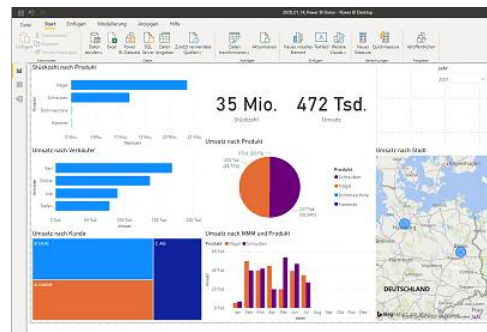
2020_01_14_Power BI Demo - Power BI Desktop

Datei Start Einfügen Modellierung Ansichten Hilfe

Daten abrufen Excel Power BI-Datasets SQL Server Daten eingeben Zuletzt verwendete Quellen Daten transformieren Aktualisieren Neues visuelles Element Textfeld Weitere Visuals Neues Measure Quickmeasure Veröffentlichen

Stückzahl nach Produkt

Nägel
Schrauben
Schneeschie
Hammer

0 Mio. 10 Mio. 20 Mio. 30 Mio.
Stückzahl

35 Mio.
Stückzahl

472 Tsd.
Umsatz

Umsatz nach Verkäufer

Karl
Stefan
Lisa
Stefan

0 Tsd. 100 Tsd. 200 Tsd.
Umsatz

Umsatz nach Produkt

234 Tsd.
237 Tsd.

Produkt
Schrauben
Nägel
Schneeschie
Hammer

Umsatz nach Stadt

Jahr
2021

Umsatz nach Kunde

B GmbH
C AG
A GmbH

Umsatz nach MMM und Produkt

Produkt Nägel Schrauben

40 Tsd.
20 Tsd.
0 Tsd.

Jan Feb Mrz Apr Mai Jun Jul Aug Sep Okt Nov Dez

DEUTSCHLAND